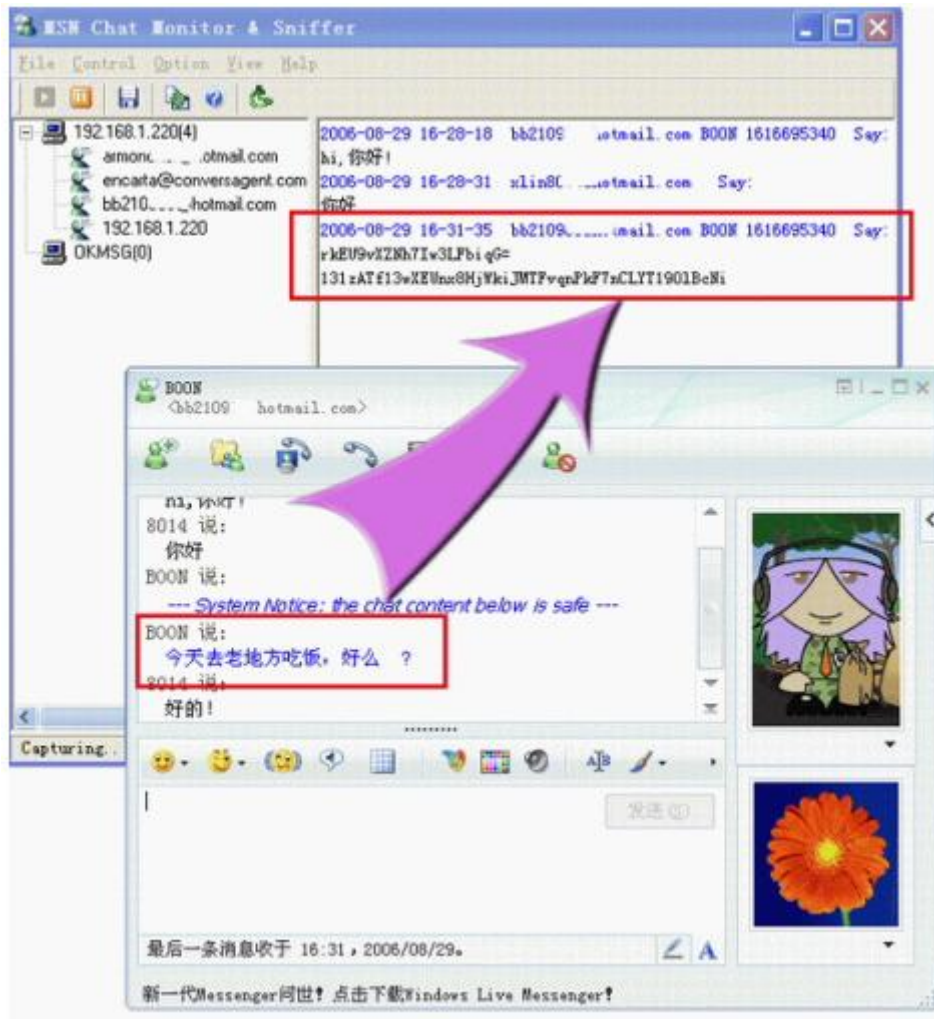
MSN Chat Monitor & Sniffer

File Control Option View Help

192.168.1.220(4)
amonc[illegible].otmail.com
encarta@conversagent.com
bb210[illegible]hotmail.com
192.168.1.220
OKMSG(0)

2006-08-29 16-28-18 bb2109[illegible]otmail.com BOON 1616695340 Say:
hi, 你好!
2006-08-29 16-28-31 xlin8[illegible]otmail.com Say:
你好
2006-08-29 16-31-35 bb2109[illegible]mail.com BOON 1616695340 Say:
rkEU9vXZNh7Iw3LFbiqG=
131zATf13wXEUnx8HjWkiJMTFvqnPkF7nCLYT1901BcNi

Capturing..

BOON
<bb2109 hotmail.com>

hi,你好!
8014 说:
你好
BOON 说:
--- System Notice: the chat content below is safe ---
BOON 说:
今天去老地方吃饭，好么 ?
8014 说:
好的!

发送(S)

最后一条消息收于 16:31，2006/08/29。

新一代Messenger问世! 点击下载Windows Live Messenger!